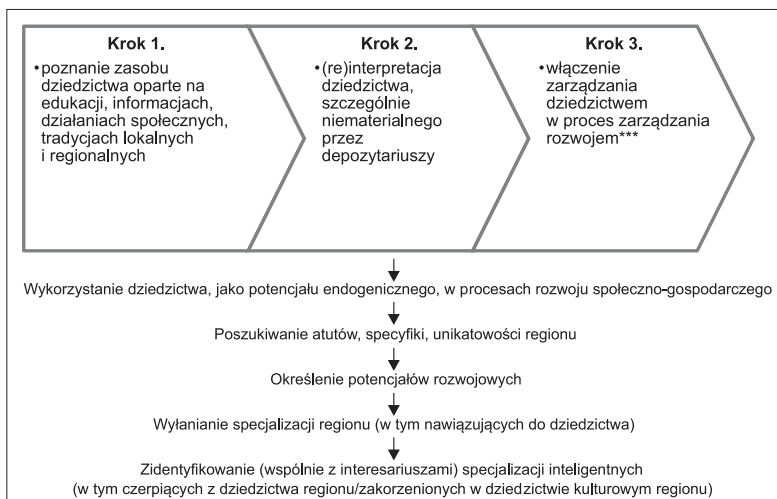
Krok 1.

• poznanie zasobu dziedzictwa oparte na edukacji, informacjach, działaniach społecznych, tradycjach lokalnych i regionalnych

Krok 2.

• (re)interpretacja dziedzictwa, szczególnie niematerialnego przez depozytariuszy

Krok 3.

• włączenie zarządzania dziedzictwem w proces zarządzania rozwojem***

Wykorzystanie dziedzictwa, jako potencjału endogenicznego, w procesach rozwoju społeczno-gospodarczego

Poszukiwanie atutów, specyfiki, unikatowości regionu

Określenie potencjałów rozwojowych

Wyłanianie specjalizacji regionu (w tym nawiązujących do dziedzictwa)

Zidentyfikowanie (wspólnie z interesariuszami) specjalizacji inteligentnych (w tym czerpiących z dziedzictwa regionu/zakorzenionych w dziedzictwie kulturowym regionu)